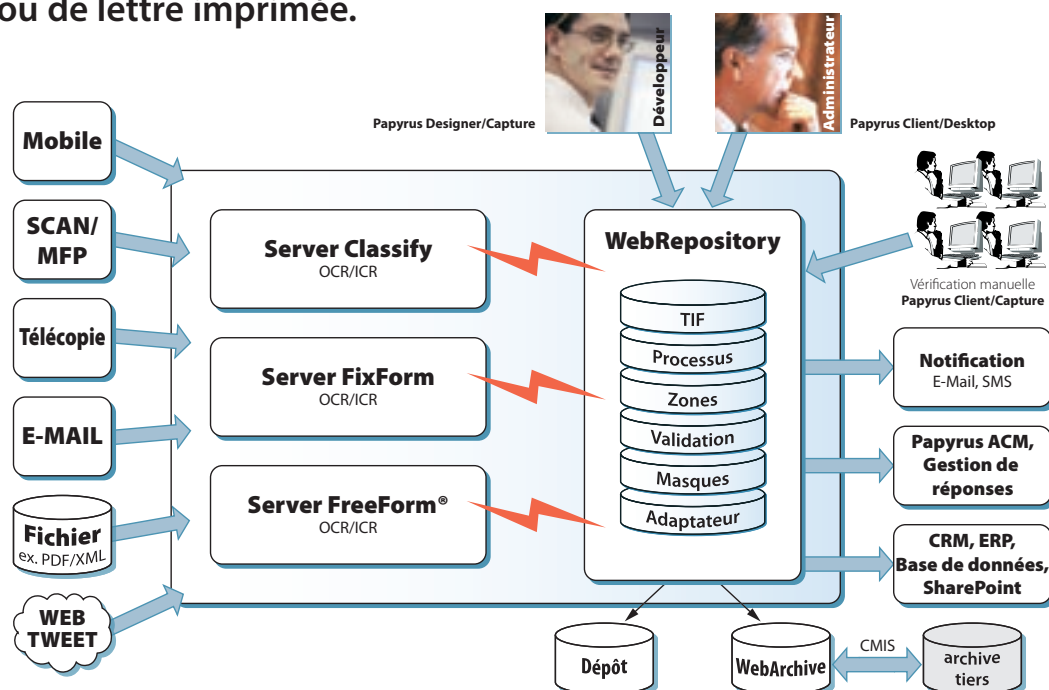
ou de lettre imprimée.

Papyrus Designer/Capture

Développeur

Administrateur

Papyrus Client/Desktop

Mobile

SCAN/ MFP

Télécopie

E-MAIL

Fichier
ex. PDF/XML

WEB TWEET

Server Classify
OCR/ICR

Server FixForm
OCR/ICR

Server FreeForm®
OCR/ICR

WebRepository

TIF

Processus

Zones

Validation

Masques

Adaptateur

Vérification manuelle
Papyrus Client/Capture

Notification
E-Mail, SMS

Papyrus ACM, Gestion de réponses

CRM, ERP, Base de données, SharePoint

Dépôt

WebArchive

CMIS

archive tiers